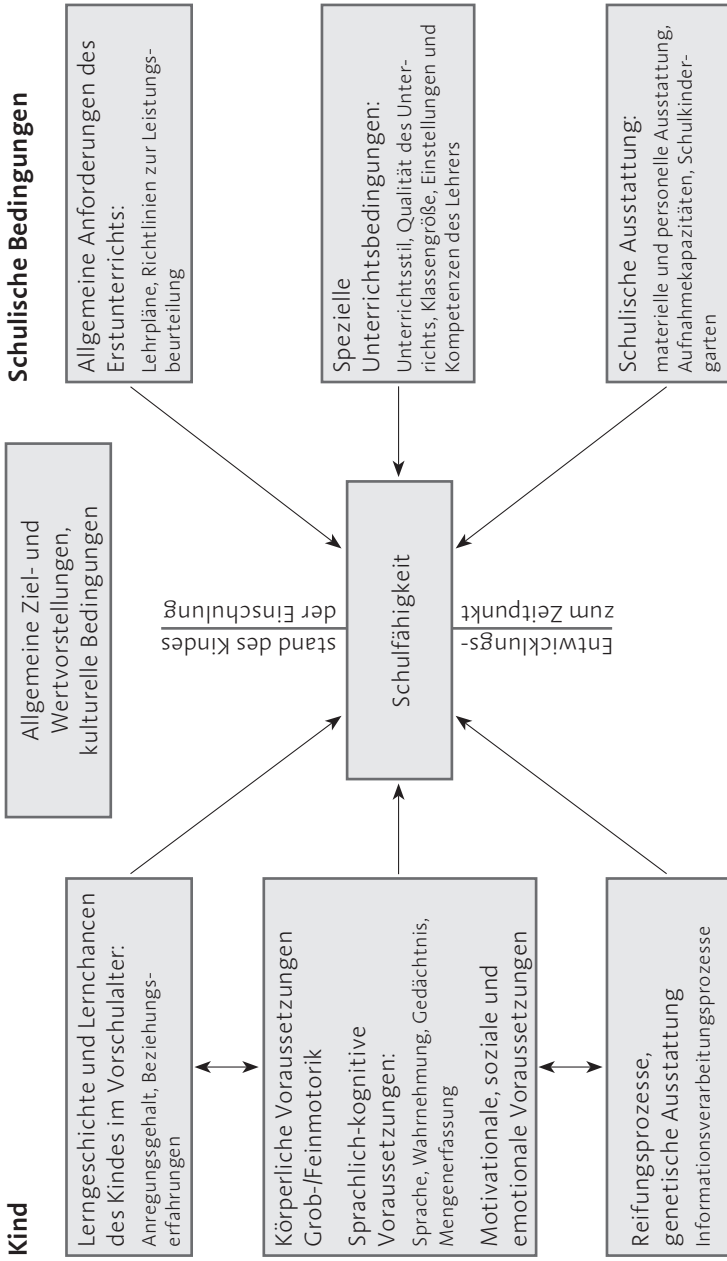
Schulische Bedingungen

Allgemeine Anforderungen des Erstunterrichts:
Lehrpläne, Richtlinien zur Leistungsbeurteilung

Spezielle Unterrichtsbedingungen:
Unterrichtsstil, Qualität des Unterrichts, Klassengröße, Einstellungen und Kompetenzen des Lehrers

Schulische Ausstattung:
materielle und personelle Ausstattung, Aufnahmekapazitäten, Schulkindergarten

Allgemeine Ziel- und Wertvorstellungen, kulturelle Bedingungen

Entwicklungsstand des Kindes zum Zeitpunkt der Einschulung

Schulfähigkeit

Kind

Lerngeschichte und Lernchancen des Kindes im Vorschulalter:
Anregungsgehalt, Beziehungserfahrungen

Körperliche Voraussetzungen Grob-/Feinmotorik

Sprachlich-kognitive Voraussetzungen:
Sprache, Wahrnehmung, Gedächtnis, Mengenerfassung

Motivationale, soziale und emotionale Voraussetzungen

Reifungsprozesse, genetische Ausstattung
Informationsverarbeitungsprozesse